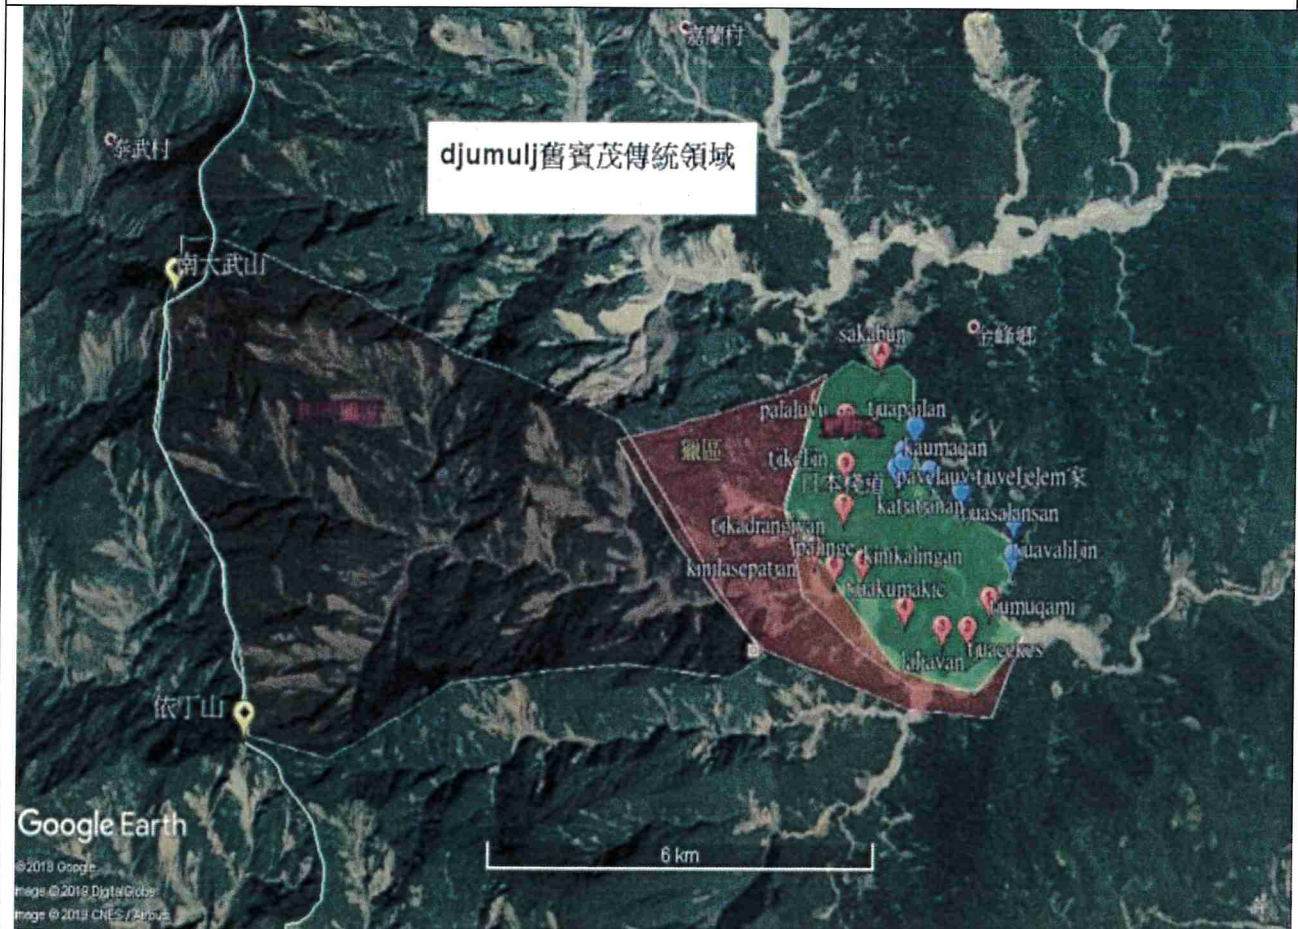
嘉蘭村

泰武村

djumulj舊賓茂傳統領域

南大武山

sakabun

金峰鄉

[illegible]

palaluvu

tjuapailan

獵區

kaumagan

tjakelan

日本棧道

pavelauv

tjuveljelem家

katatsinan

tjuasalansan

tjakadransiyan

tjuavahlan

tjpalingel

kinikalingan

kinilasepatan

tjuakumakic

tumuqami

lalavan

tjuaceke

依丁山

Google Earth

©2018 Google

Image ©2018 DigitalGlobe

Image ©2018 CNES / Airbus

6 km